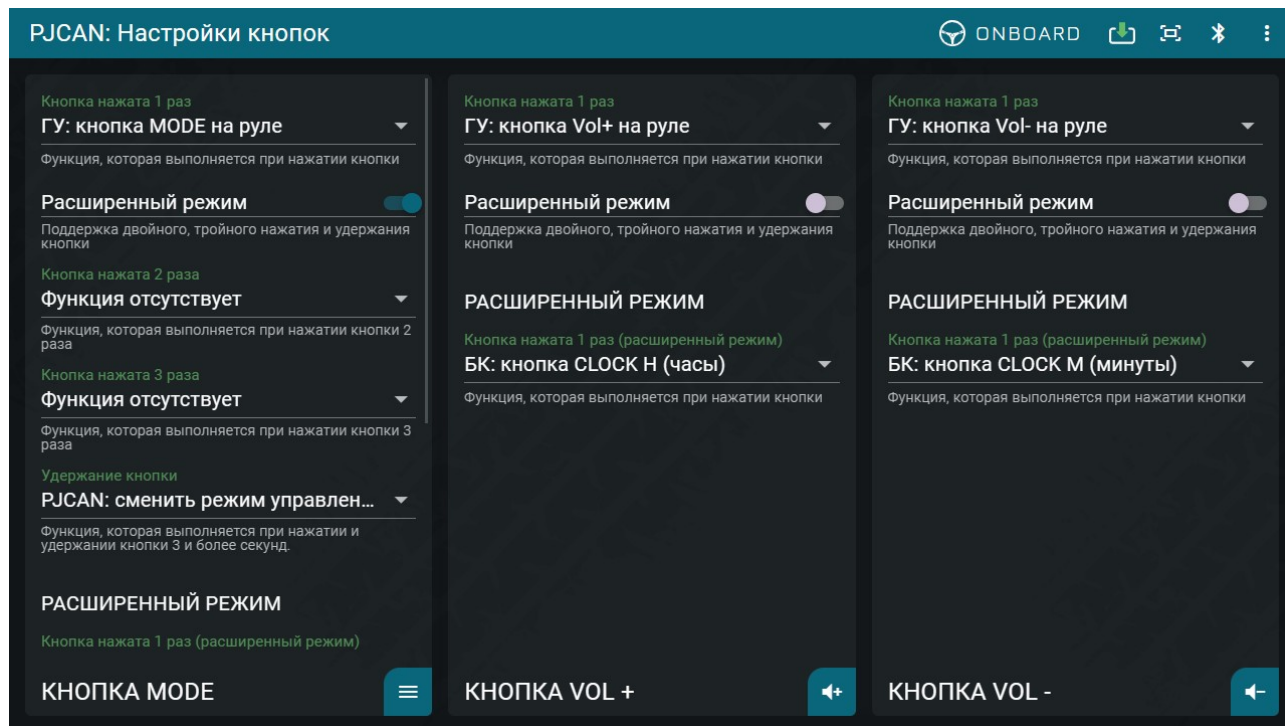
PJCAN: Настройки кнопок

ONBOARD

Кнопка нажата 1 раз
ГУ: кнопка MODE на руле
Функция, которая выполняется при нажатии кнопки

Расширенный режим
Поддержка двойного, тройного нажатия и удержания кнопки

Кнопка нажата 2 раза
Функция отсутствует
Функция, которая выполняется при нажатии кнопки 2 раза

Кнопка нажата 3 раза
Функция отсутствует
Функция, которая выполняется при нажатии кнопки 3 раза

Удержание кнопки
PJCAN: сменить режим управлен...
Функция, которая выполняется при нажатии и удержании кнопки 3 и более секунд.

РАСШИРЕННЫЙ РЕЖИМ

Кнопка нажата 1 раз (расширенный режим)

КНОПКА MODE

Кнопка нажата 1 раз
ГУ: кнопка Vol+ на руле
Функция, которая выполняется при нажатии кнопки

Расширенный режим
Поддержка двойного, тройного нажатия и удержания кнопки

РАСШИРЕННЫЙ РЕЖИМ

Кнопка нажата 1 раз (расширенный режим)
БК: кнопка CLOCK H (часы)
Функция, которая выполняется при нажатии кнопки

КНОПКА VOL +

Кнопка нажата 1 раз
ГУ: кнопка Vol- на руле
Функция, которая выполняется при нажатии кнопки

Расширенный режим
Поддержка двойного, тройного нажатия и удержания кнопки

РАСШИРЕННЫЙ РЕЖИМ

Кнопка нажата 1 раз (расширенный режим)
БК: кнопка CLOCK M (минуты)
Функция, которая выполняется при нажатии кнопки

КНОПКА VOL -